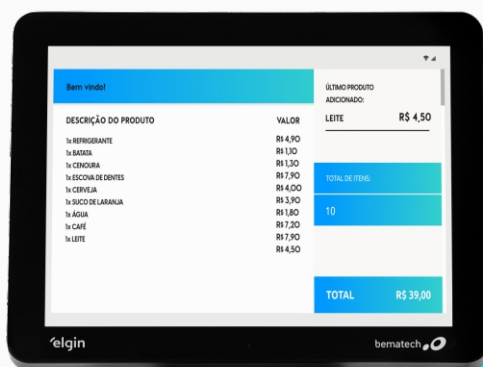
Bem vindo!

| DESCRIÇÃO DO PRODUTO | VALOR |
|---|---|
| 1x REFRIGERANTE | R$ 4,90 |
| 1x BATATA | R$ 1,10 |
| 1x CENOURA | R$ 1,30 |
| 1x ESCOVA DE DENTES | R$ 7,90 |
| 1x CERVEJA | R$ 4,00 |
| 1x SUCO DE LARANJA | R$ 3,90 |
| 1x ÁGUA | R$ 1,80 |
| 1x CAFÉ | R$ 7,20 |
| 1x LEITE | R$ 7,90 |
| | R$ 4,50 |

ÚLTIMO PRODUTO ADICIONADO:

LEITE R$ 4,50

TOTAL DE ITENS:

10

TOTAL R$ 39,00

elgin

bematech